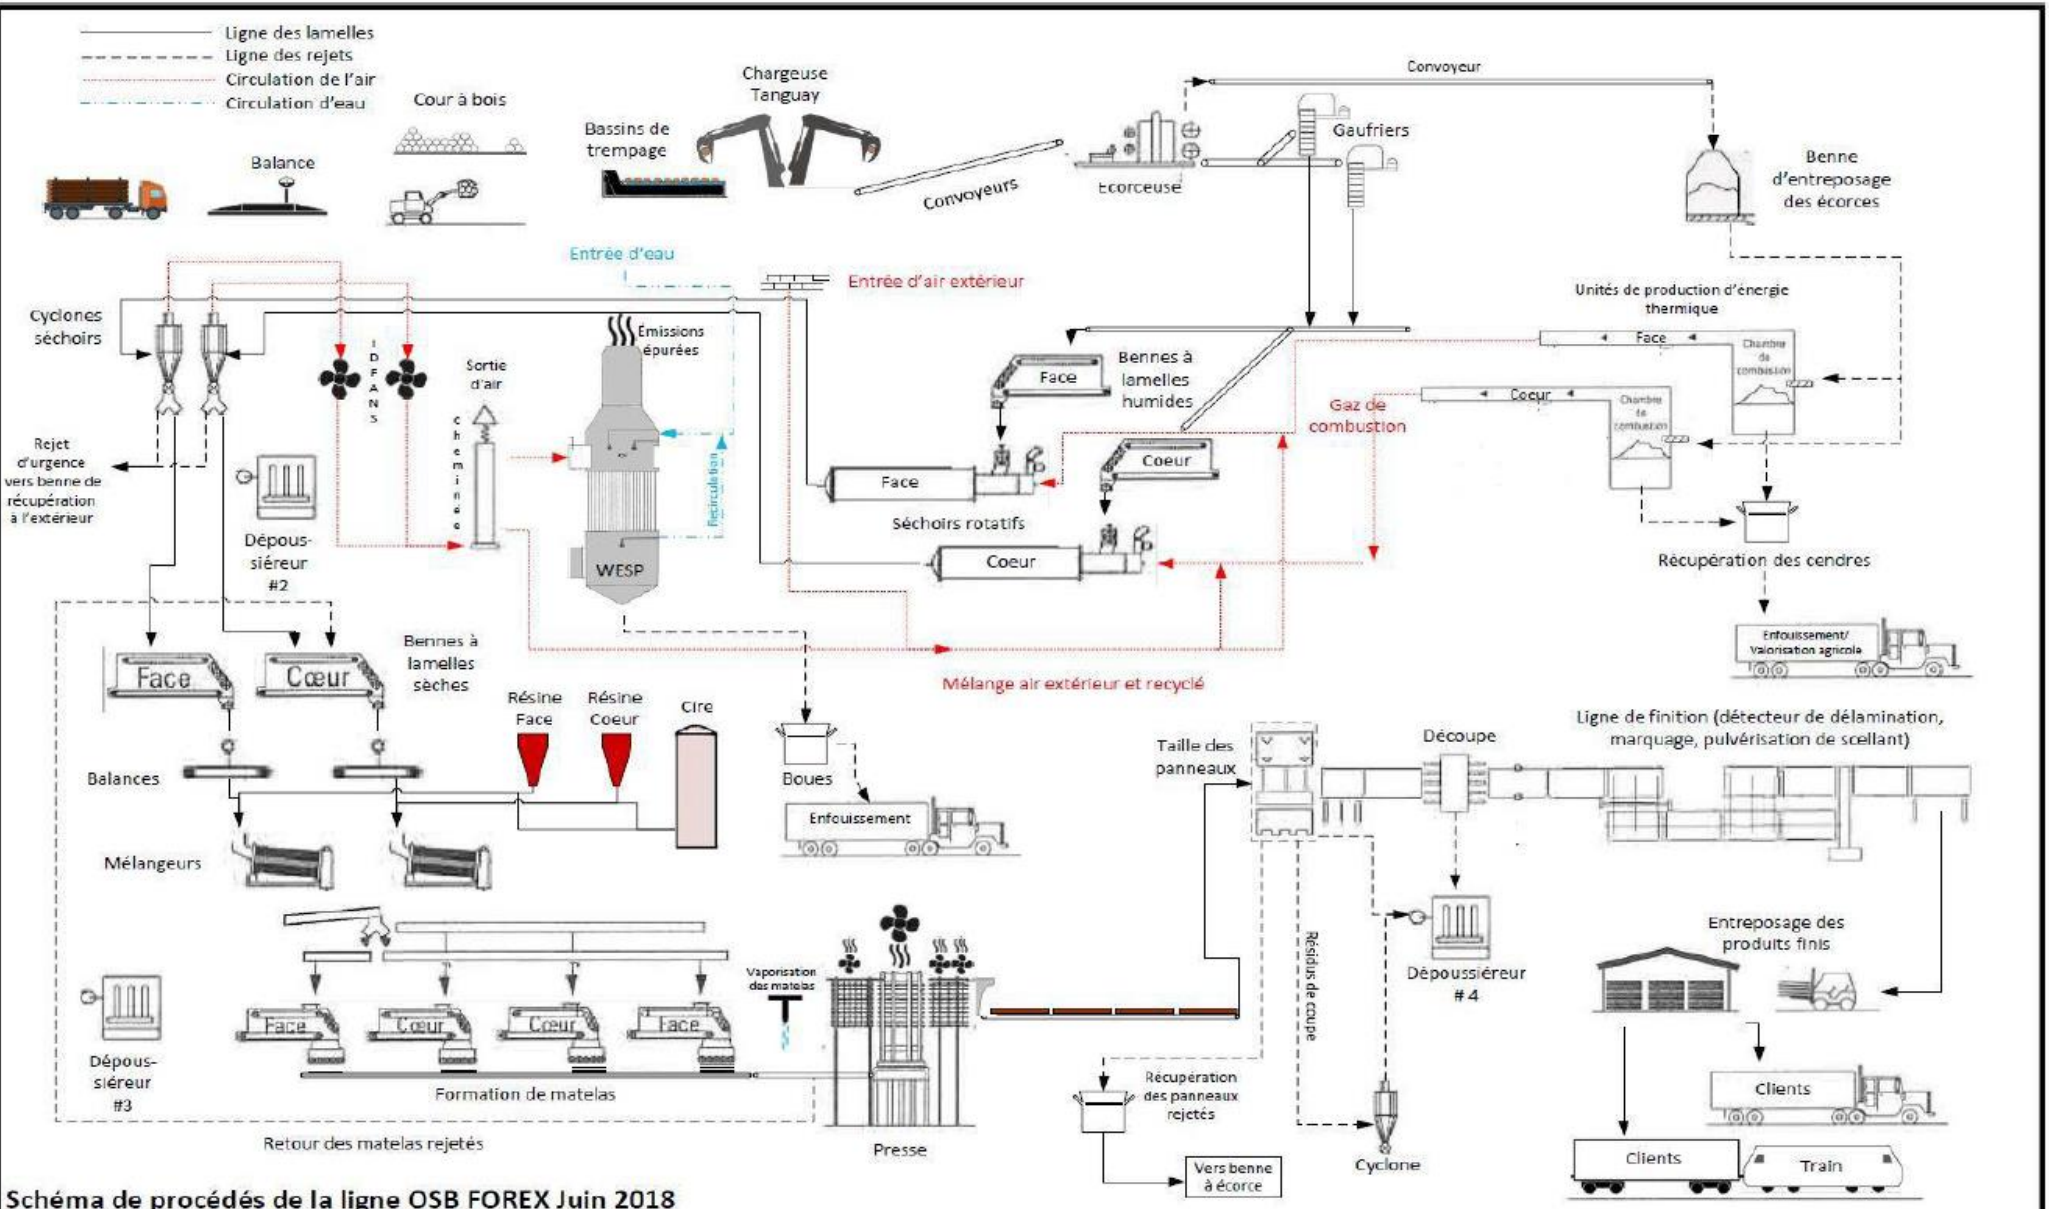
Ligne des lamelles
Ligne des rejets
Circulation de l'air
Circulation d'eau

Cour à bois
Balance
Chargeuse Tanguay
Bassins de trempage
Convoyeurs
Convoyeur
Ecorceuse
Gaufriers
Benne d'entreposage des écorces

Entrée d'eau
Entrée d'air extérieur
Unités de production d'énergie thermique
Face
Chambre de combustion
Coeur
Chambre de combustion

Cyclones séchoirs
I D F A N S
Sortie d'air
cheminée
Émissions épurées
Recirculation
WESP
Bennes à lamelles humides
Face
Gaz de combustion
Coeur
Face
Séchoirs rotatifs
Coeur
Récupération des cendres
Enfouissement/ Valorisation agricole

Rejet d'urgence vers benne de récupération à l'extérieur
Dépous-siéreur #2

Bennes à lamelles sèches
Face
Cœur
Mélange air extérieur et recyclé
Résine Face
Résine Coeur
Cire
Boues
Enfouissement
Balances
Mélangeurs

Taille des panneaux
Découpe
Ligne de finition (détecteur de délamination, marquage, pulvérisation de scellant)

Vaporisation des matelas
Face
Cœur
Cœur
Face
Formation de matelas
Dépous-siéreur #3
Retour des matelas rejetés
Presse
Résidus de coupe
Dépoussiéreur # 4
Entreposage des produits finis
Récupération des panneaux rejetés
Vers benne à écorce
Cyclone
Clients
Clients
Train

Schéma de procédés de la ligne OSB FOREX Juin 2018